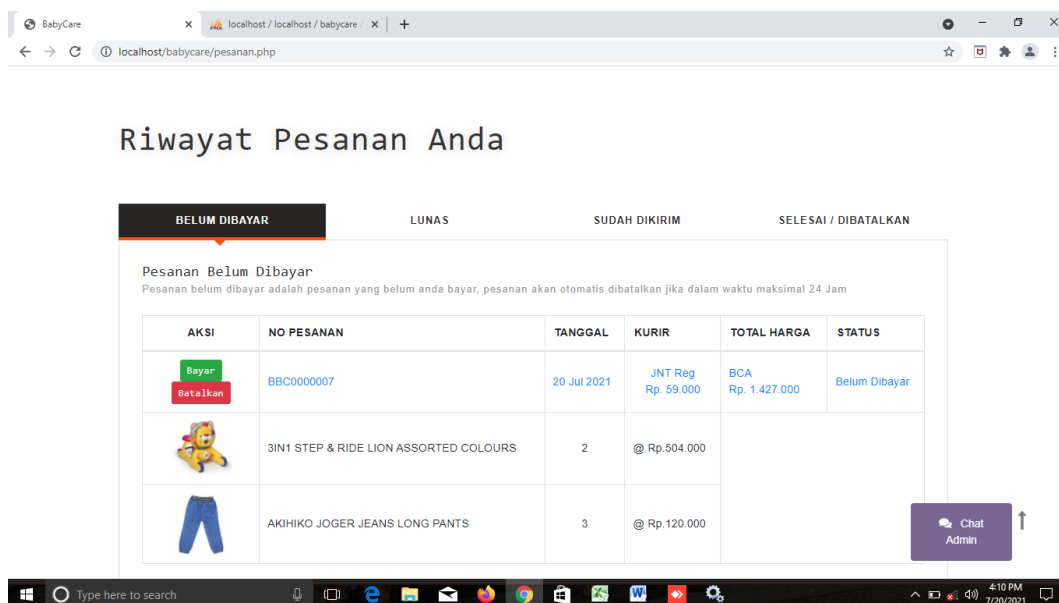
BabyCare
localhost / localhost / babycare /
localhost/babycare/pesanan.php

Riwayat Pesanan Anda

BELUM DIBAYAR
LUNAS
SUDAH DIKIRIM
SELESAI / DIBATALKAN

Pesanan Belum Dibayar
Pesanan belum dibayar adalah pesanan yang belum anda bayar, pesanan akan otomatis dibatalkan jika dalam waktu maksimal 24 Jam

| AKSI | NO PESANAN | TANGGAL | KURIR | TOTAL HARGA | STATUS |
|---|---|---|---|---|---|
| Bayar Batalkan | BBC0000007 | 20 Jul 2021 | JNT Reg Rp. 59.000 | BCA Rp. 1.427.000 | Belum Dibayar |
| | 3IN1 STEP & RIDE LION ASSORTED COLOURS | 2 | @ Rp.504.000 | | |
| | AKIHIKO JOGER JEANS LONG PANTS | 3 | @ Rp.120.000 | | |

Chat Admin

Type here to search
4:10 PM
7/20/2021